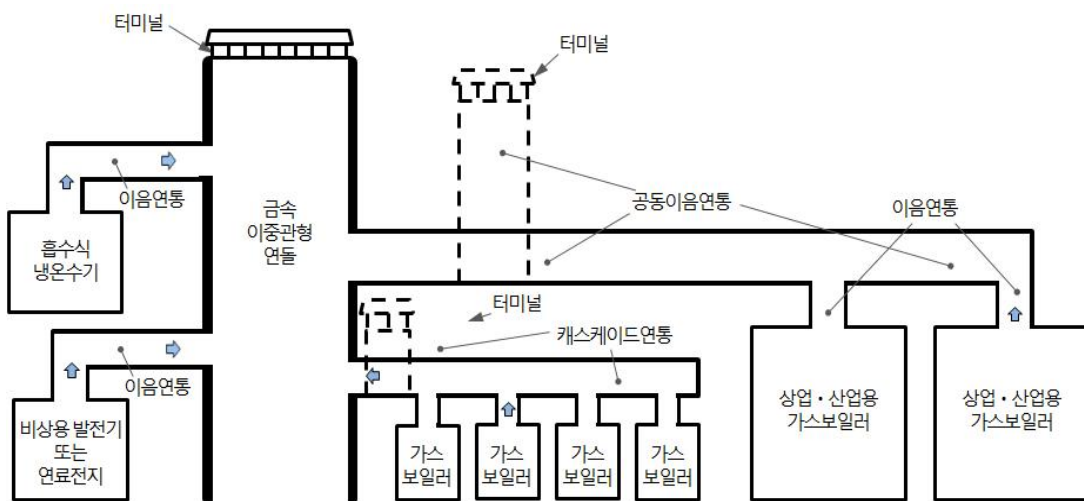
터미널

터미널

이음연통

흡수식
냉온수기

금속
이중관형
연돌

공동이음연통

이음연통

터미널

캐스케이드연통

이음연통

비상용 발전기
또는
연료전지

가스
보일러

가스
보일러

가스
보일러

가스
보일러

상업 · 산업용
가스보일러

상업 · 산업용
가스보일러